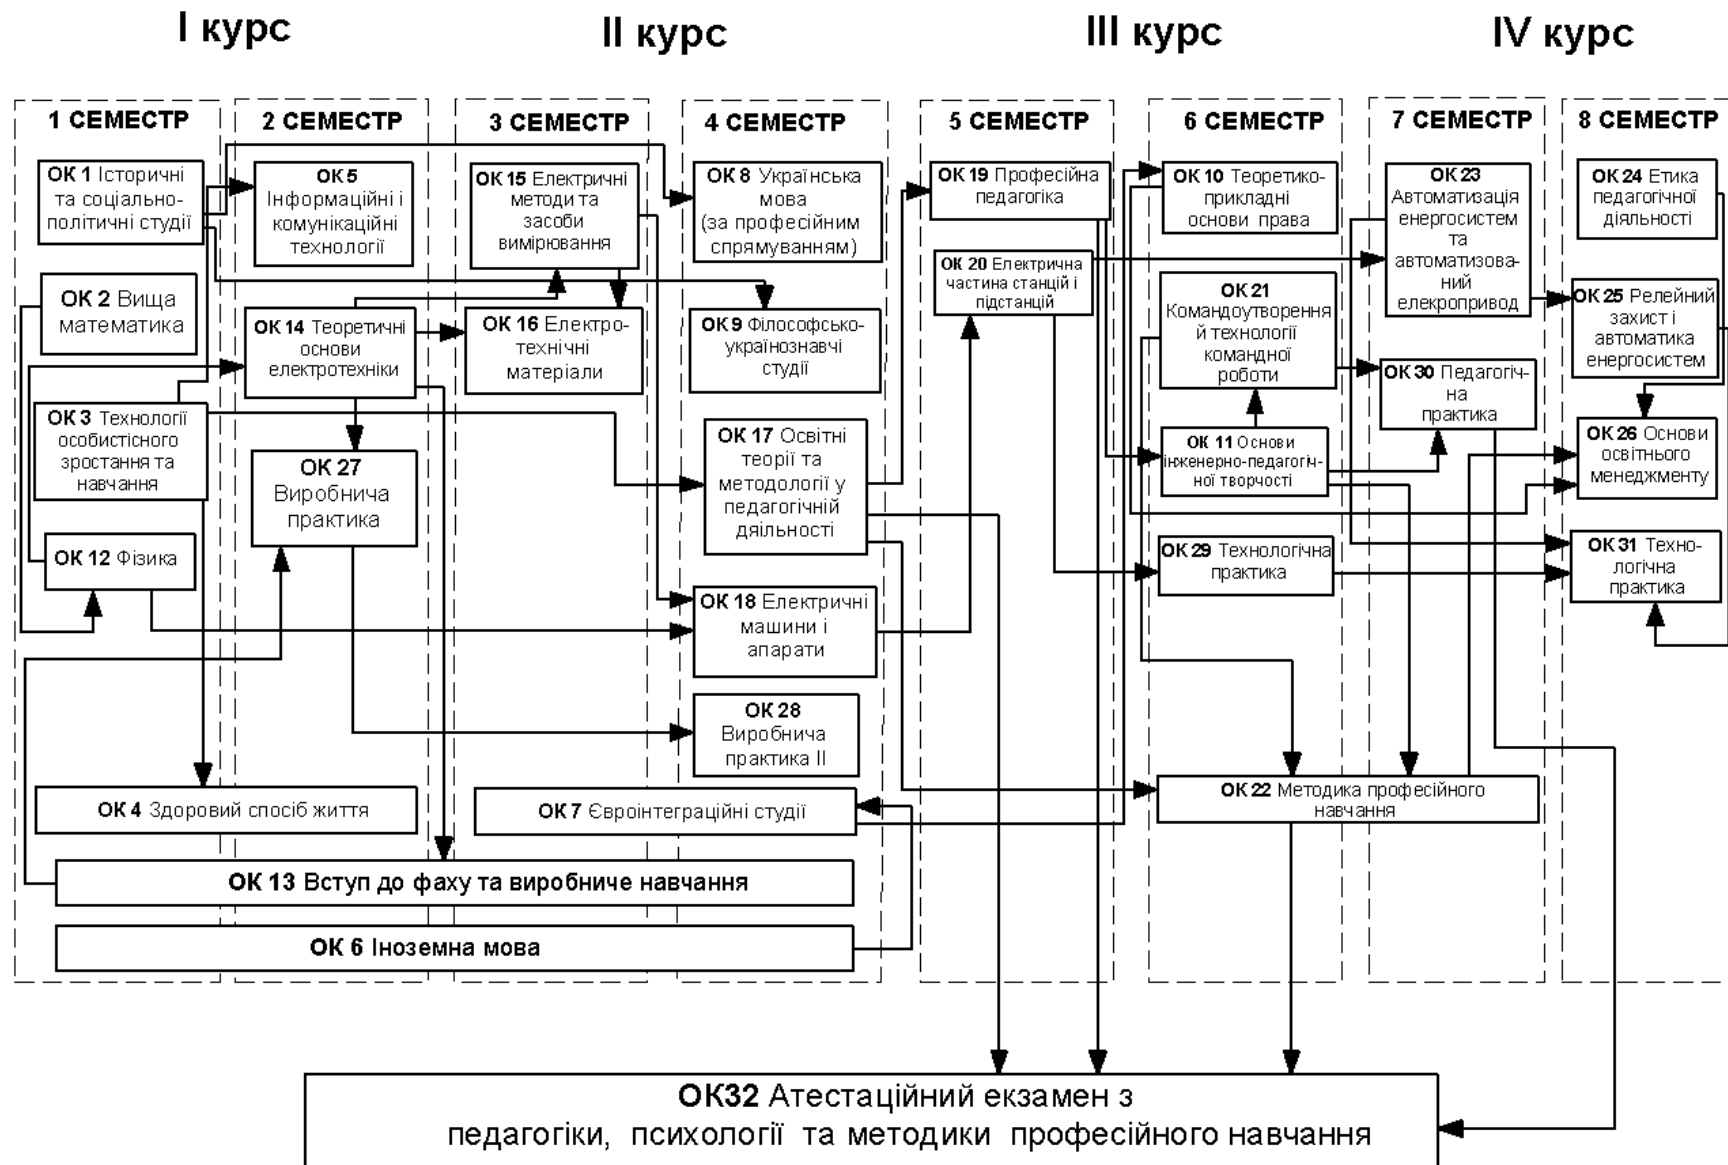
I курс

II курс

III курс

IV курс

1 СЕМЕСТР

2 СЕМЕСТР

3 СЕМЕСТР

4 СЕМЕСТР

5 СЕМЕСТР

6 СЕМЕСТР

7 СЕМЕСТР

8 СЕМЕСТР

ОК 1 Історичні та соціально-політичні студії

ОК 2 Вища математика

ОК 3 Технології особистісного зростання та навчання

ОК 12 Фізика

ОК 5 Інформаційні і комунікаційні технології

ОК 14 Теоретичні основи електротехніки

ОК 27 Виробнича практика

ОК 15 Електричні методи та засоби вимірювання

ОК 16 Електро-технічні матеріали

ОК 8 Українська мова (за професійним спрямуванням)

ОК 9 Філософсько-українознавчі студії

ОК 17 Освітні теорії та методології у педагогічній діяльності

ОК 18 Електричні машини і апарати

ОК 28 Виробнича практика II

ОК 19 Професійна педагогіка

ОК 20 Електрична частина станцій і підстанцій

ОК 10 Теоретико-прикладні основи права

ОК 21 Командоутворення й технології командної роботи

ОК 11 Основи інженерно-педагогічної творчості

ОК 29 Технологічна практика

ОК 23 Автоматизація енергосистем та автоматизова-ний елекропривод

ОК 30 Педагогіч-на практика

ОК 24 Етика педагогічної діяльності

ОК 25 Релейний захист і автоматика енергосистем

ОК 26 Основи освітнього менеджменту

ОК 31 Техно-логічна практика

ОК 4 Здоровий спосіб життя

ОК 7 Євроінтеграційні студії

ОК 22 Методика професійного навчання

ОК 13 Вступ до фаху та виробниче навчання

ОК 6 Іноземна мова

ОК32 Атестаційний екзамен з педагогіки, психології та методики професійного навчання